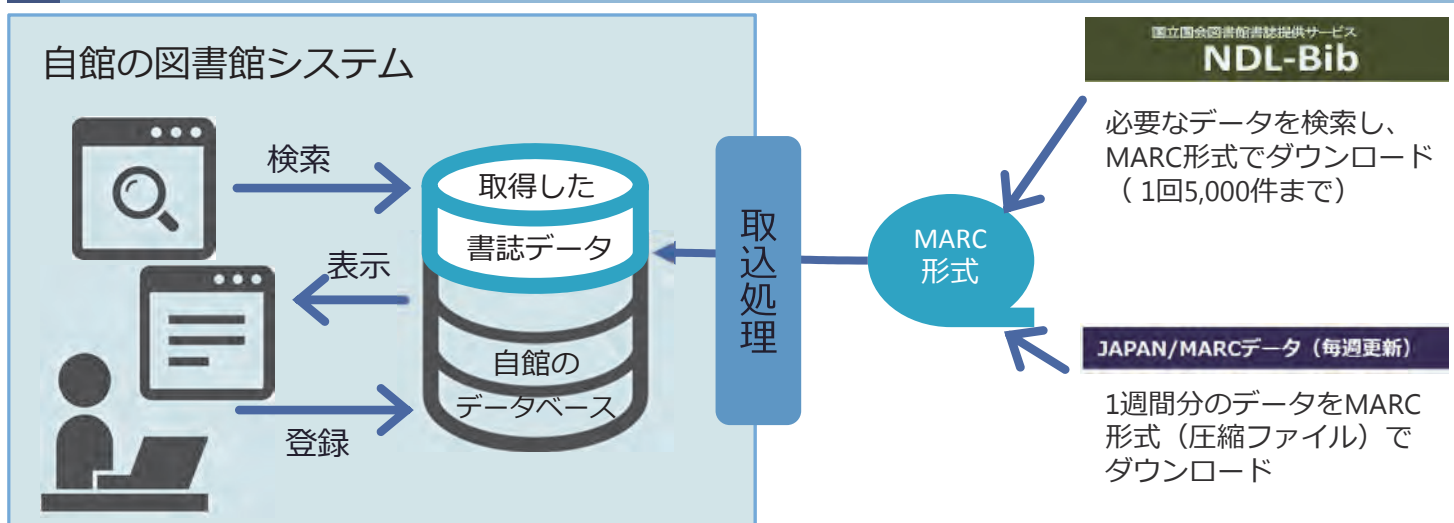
自館の図書館システム

検索

表示

登録

取得した

書誌データ

自館の

データベース

取込処理

MARC形式

国立国会図書館書誌提供サービス

NDL-Bib

必要なデータを検索し、MARC形式でダウンロード（ 1回5,000件まで）

JAPAN/MARCデータ（毎週更新）

1週間分のデータをMARC形式（圧縮ファイル）でダウンロード